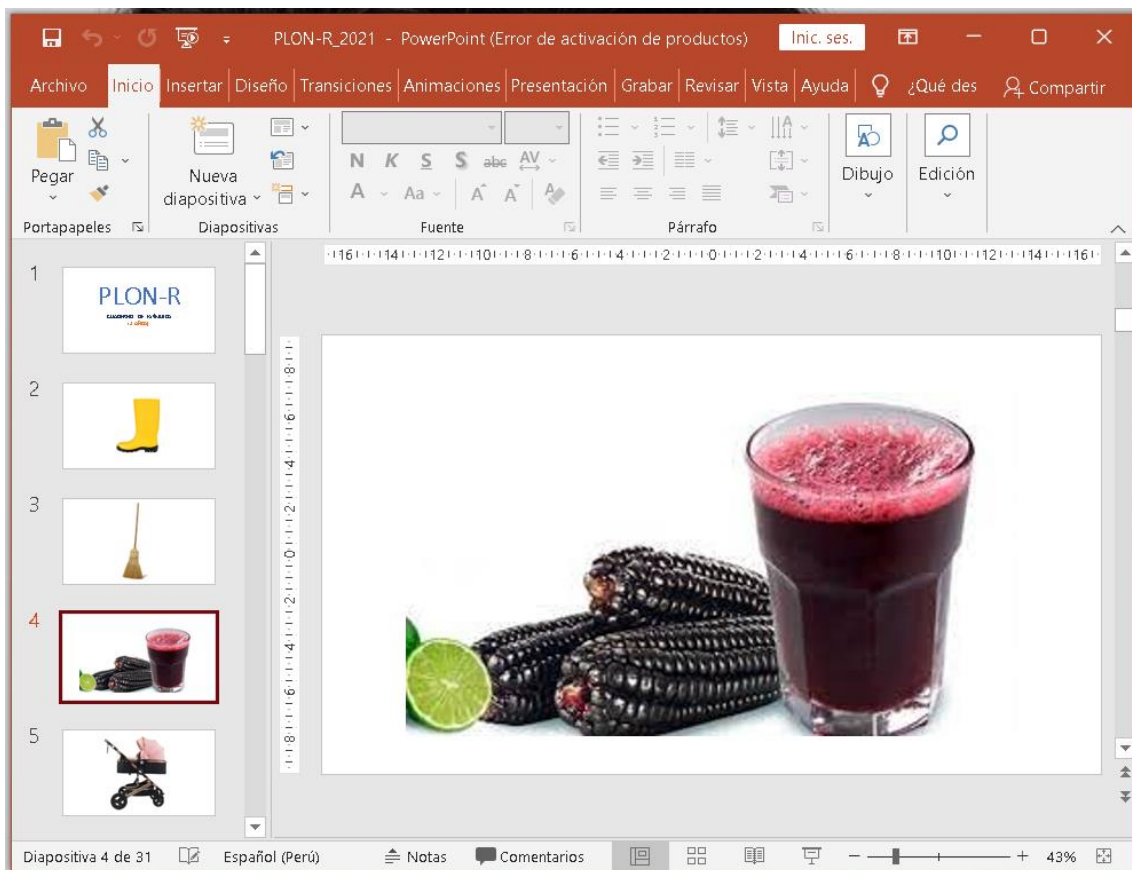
PLON-R_2021 - PowerPoint (Error de activación de productos) Inic. ses.

Archivo Inicio Insertar Diseño Transiciones Animaciones Presentación Grabar Revisar Vista Ayuda ¿Qué des Compartir

Pegar Nueva diapositiva N K S S abc AV A Aa Dibujo Edición

Portapapeles Diapositivas Fuente Párrafo

1 PLON-R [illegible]

2

3

4

5

Diapositiva 4 de 31 Español (Perú) Notas Comentarios 43%